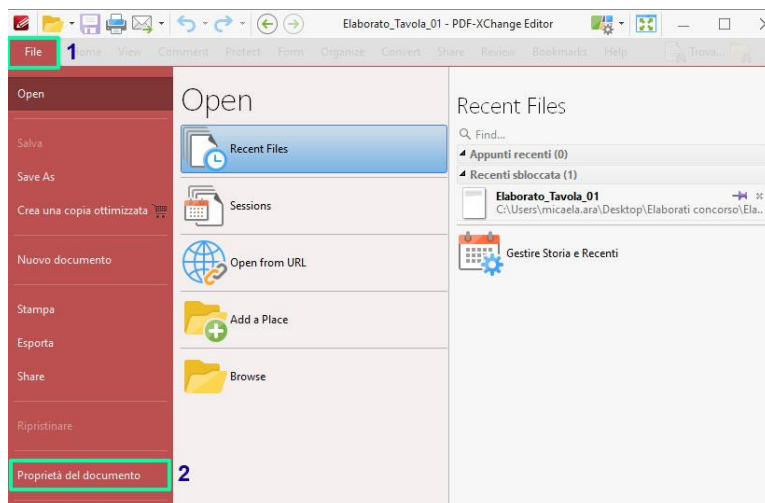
Elaborato_Tavola_01 - PDF-XChange Editor

File 1 Home View Comment Protect Form Organize Convert Share Review Bookmarks Help Trova...

Open

Salva

Save As

Crea una copia ottimizzata

Nuovo documento

Stampa

Esporta

Share

Ripristinare

Proprietà del documento 2

Open

Recent Files

Sessions

Open from URL

Add a Place

Browse

Recent Files

Find...

Appunti recenti (0)

Recenti sbloccata (1)

Elaborato_Tavola_01
C:\Users\micaela.ara\Desktop\Elaborati concorso\Ela...

Gestire Storia e Recenti